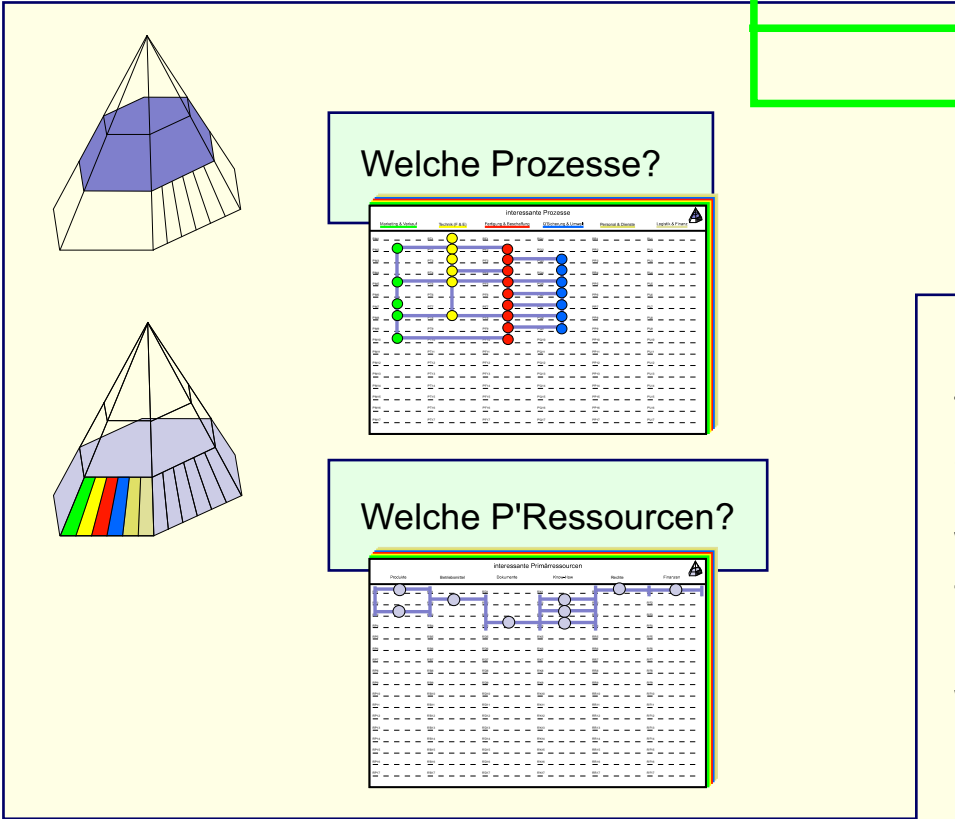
Welche Prozesse?

interessante Prozesse

Marketing & Verkauf

Technik (F & E)

Fertigung & Beschaffung

Öffentlichkeit & Umwelt

Personal & Dienste

Logistik & Finanz

Welche P'Ressourcen?

interessante Primärressourcen

Produkte

Betriebsmittel

Dokumente

Know-how

Rechte

Finanzen